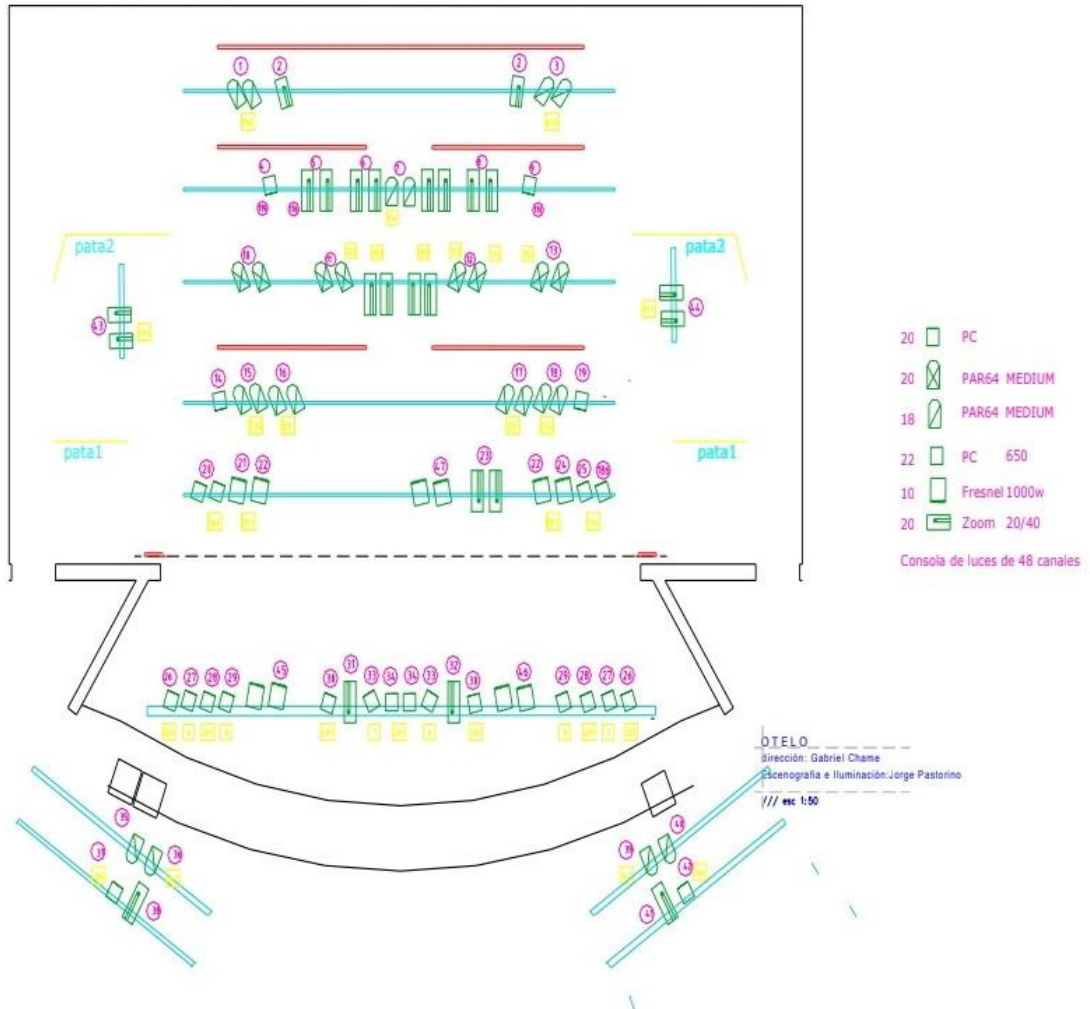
1 2 2 3

6 5 5 7 8 6

19 19

pata2

11 11 12 13

pata2

43

44

14 15 16 17 18 19

pata1

21 21 22

47 23

22 24 25 189

pata1

20 PC

20 PAR64 MEDIUM

18 PAR64 MEDIUM

22 PC 650

10 Fresnel 1000w

20 Zoom 20/40

Consola de luces de 48 canales

26 27 28 29 45 30 31 33 34 34 33 32 30 46 29 28 27 26

OTELO
dirección: Gabriel Chame
escenografía e iluminación:Jorge Pastorino
/// esc 1:50

35 37 36 38

39 40 42 41